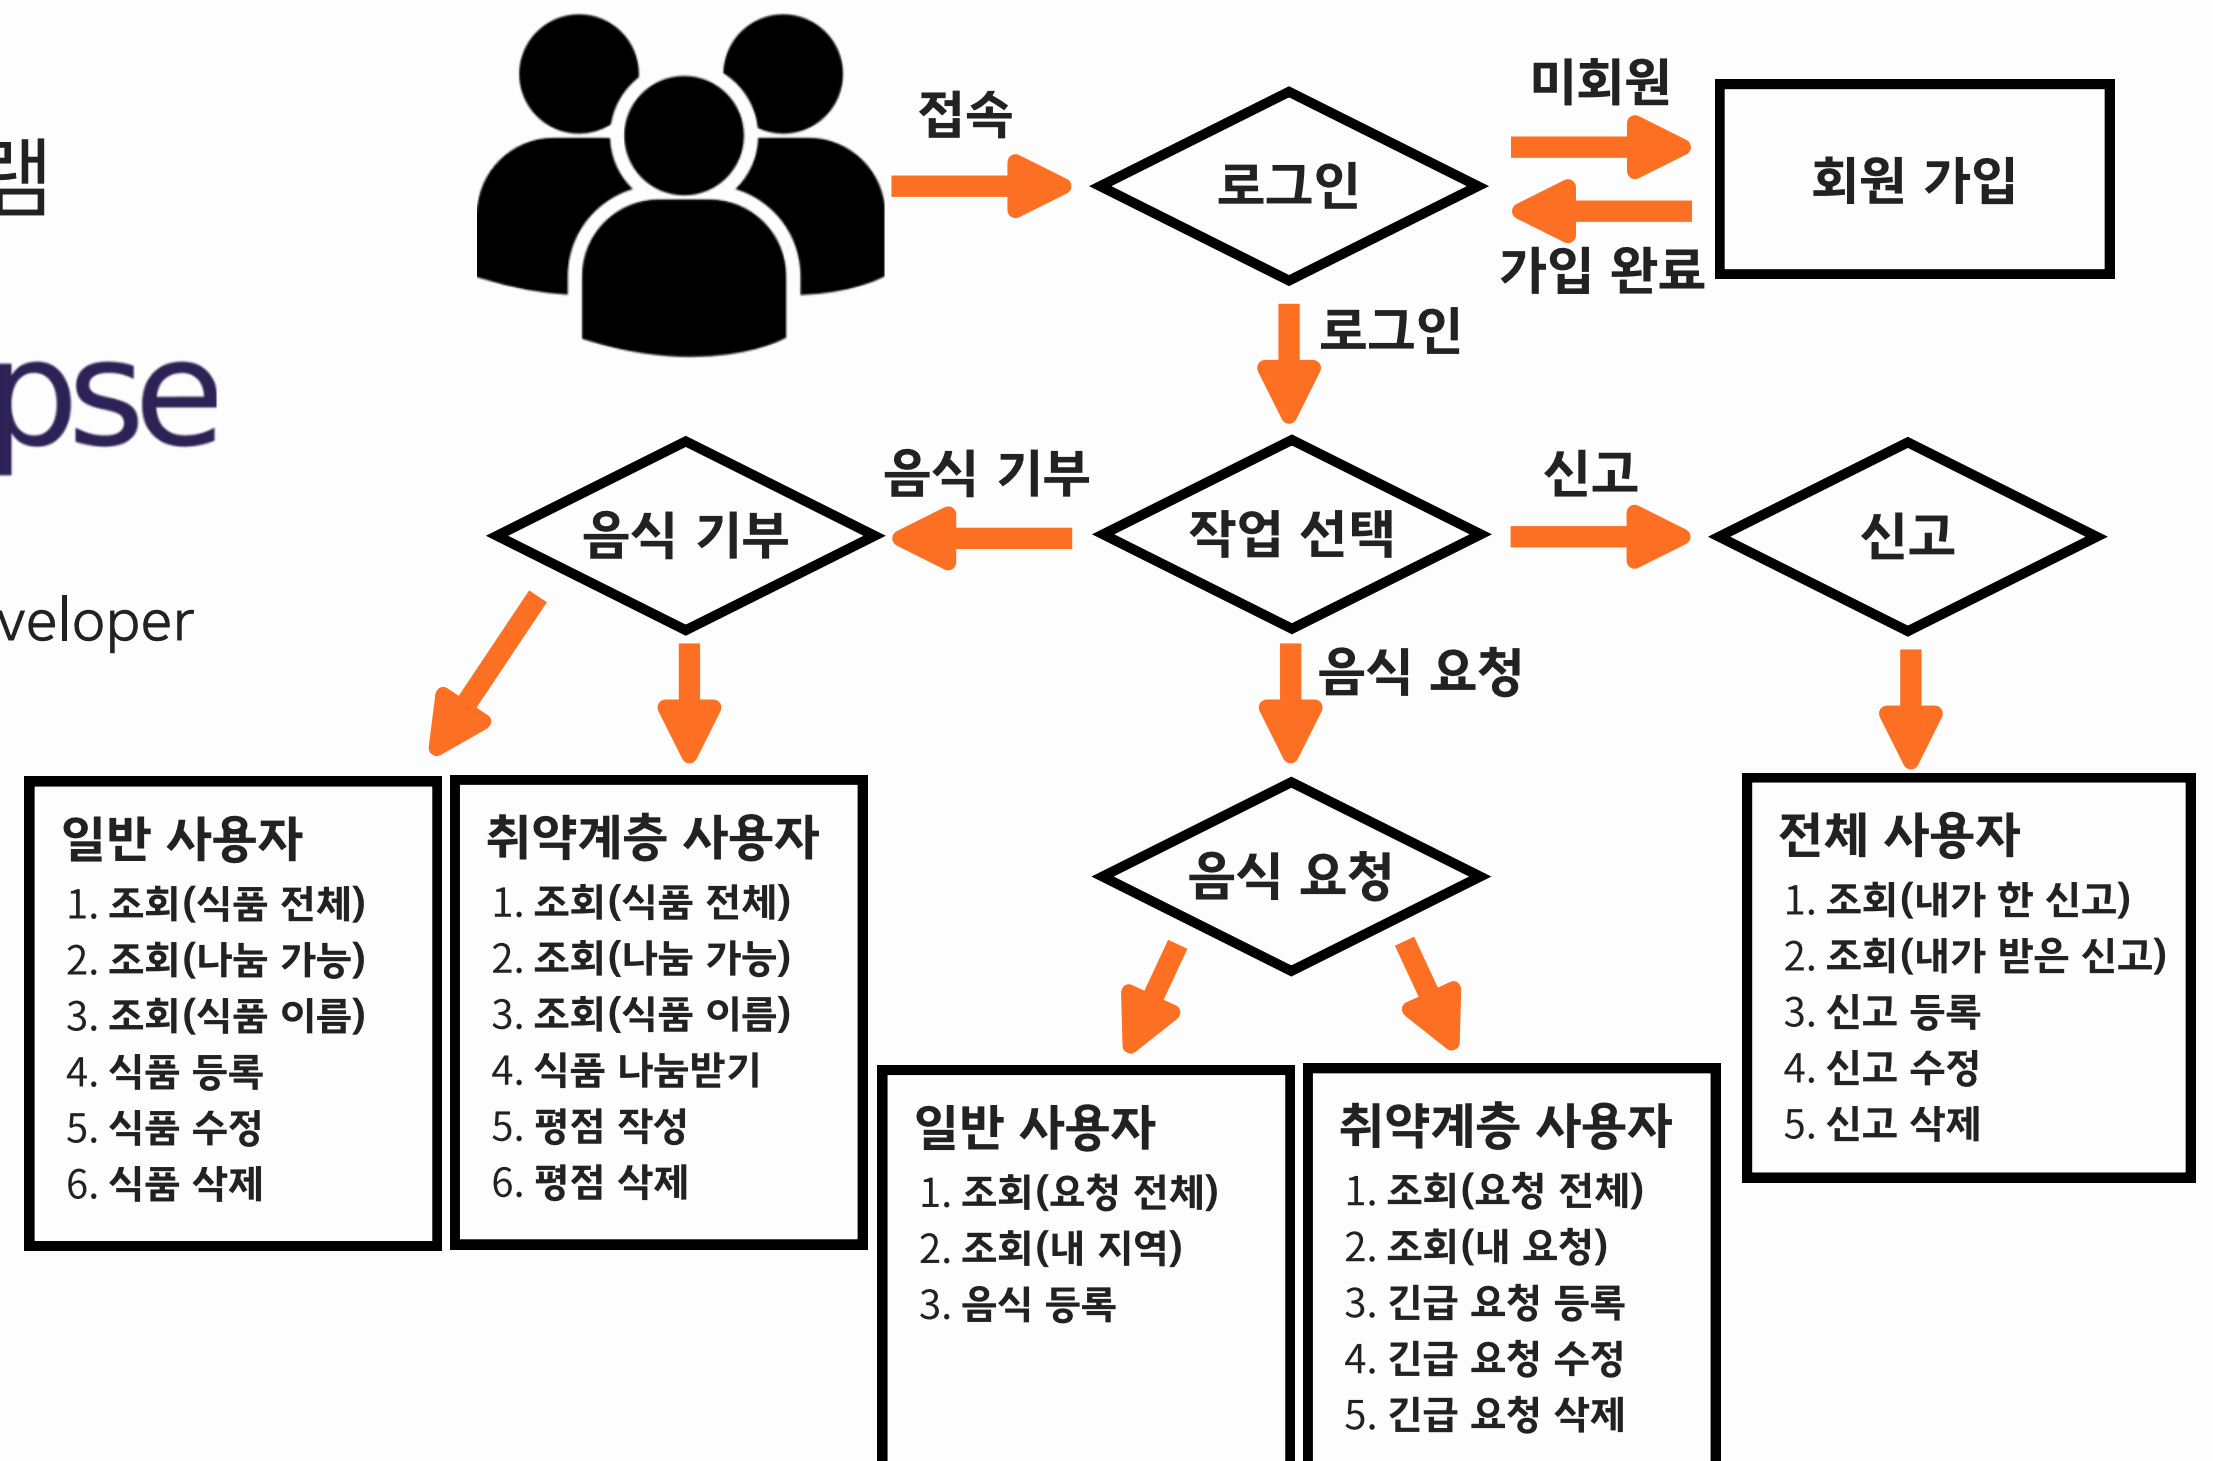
램

pse

veloper

접속

로그인

미회원

회원 가입

가입 완료

로그인

음식 기부

신고

음식 기부

작업 선택

신고

음식 요청

일반 사용자
1. 조회(식품 전체)
2. 조회(나눔 가능)
3. 조회(식품 이름)
4. 식품 등록
5. 식품 수정
6. 식품 삭제

취약계층 사용자
1. 조회(식품 전체)
2. 조회(나눔 가능)
3. 조회(식품 이름)
4. 식품 나눔받기
5. 평점 작성
6. 평점 삭제

음식 요청

전체 사용자
1. 조회(내가 한 신고)
2. 조회(내가 받은 신고)
3. 신고 등록
4. 신고 수정
5. 신고 삭제

일반 사용자
1. 조회(요청 전체)
2. 조회(내 지역)
3. 음식 등록

취약계층 사용자
1. 조회(요청 전체)
2. 조회(내 요청)
3. 긴급 요청 등록
4. 긴급 요청 수정
5. 긴급 요청 삭제